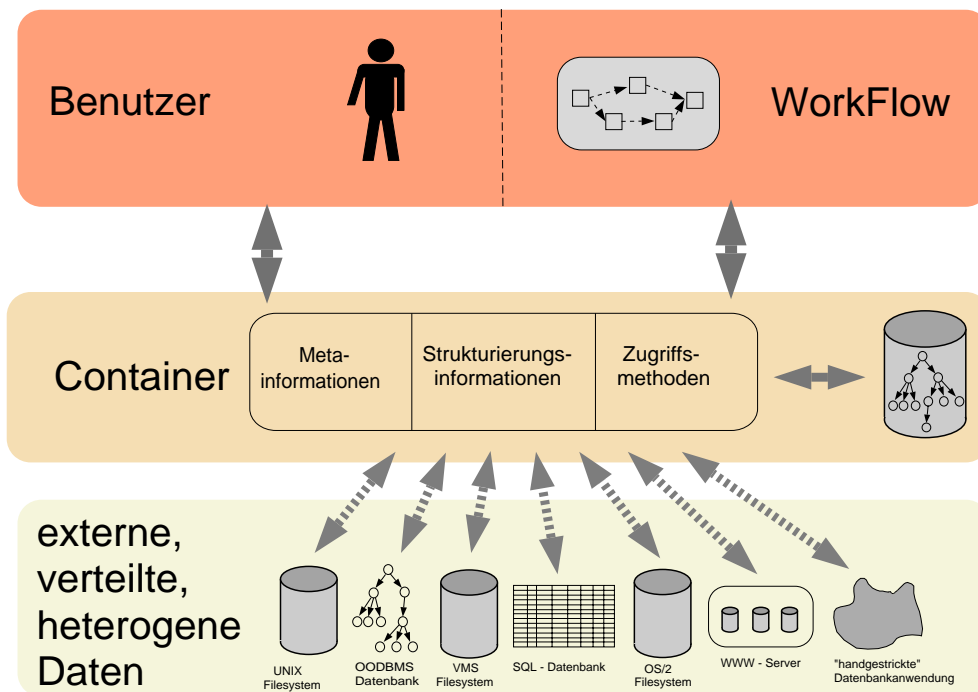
Benutzer

WorkFlow

Container

Metainformationen

Strukturierungsinformationen

Zugriffsmethoden

externe, verteilte, heterogene Daten

UNIX Filesystem

OODBMS Datenbank

VMS Filesystem

SQL - Datenbank

OS/2 Filesystem

WWW - Server

"handgestrickte" Datenbankanwendung